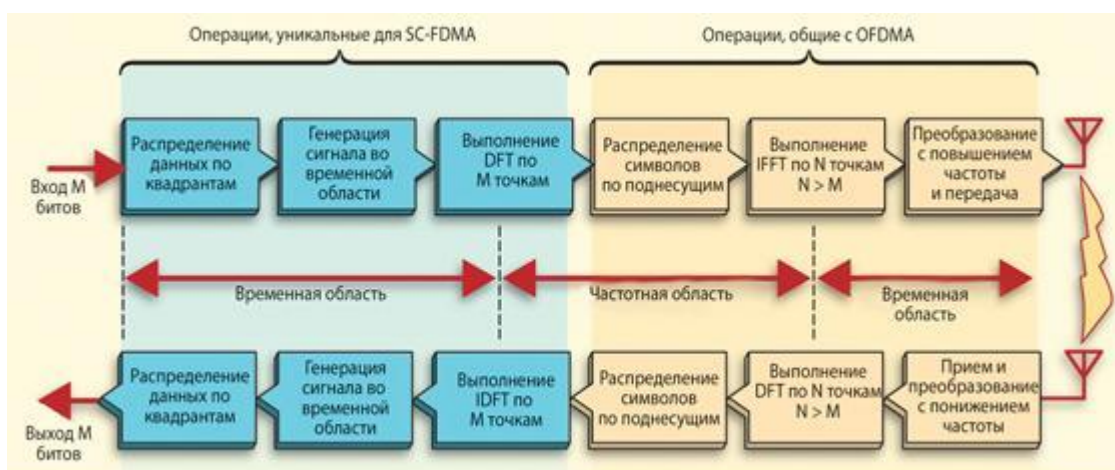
Операции, уникальные для SC-FDMA

Операции, общие с OFDMA

Вход M битов

Распределение данных по квадрантам

Генерация сигнала во временной области

Выполнение DFT по M точкам

Распределение символов по поднесущим

Выполнение IFFT по N точкам N > M

Преобразование с повышением частоты и передача

Временная область

Частотная область

Временная область

Выход M битов

Распределение данных по квадрантам

Генерация сигнала во временной области

Выполнение IDFT по M точкам

Распределение символов по поднесущим

Выполнение DFT по N точкам N > M

Прием и преобразование с понижением частоты